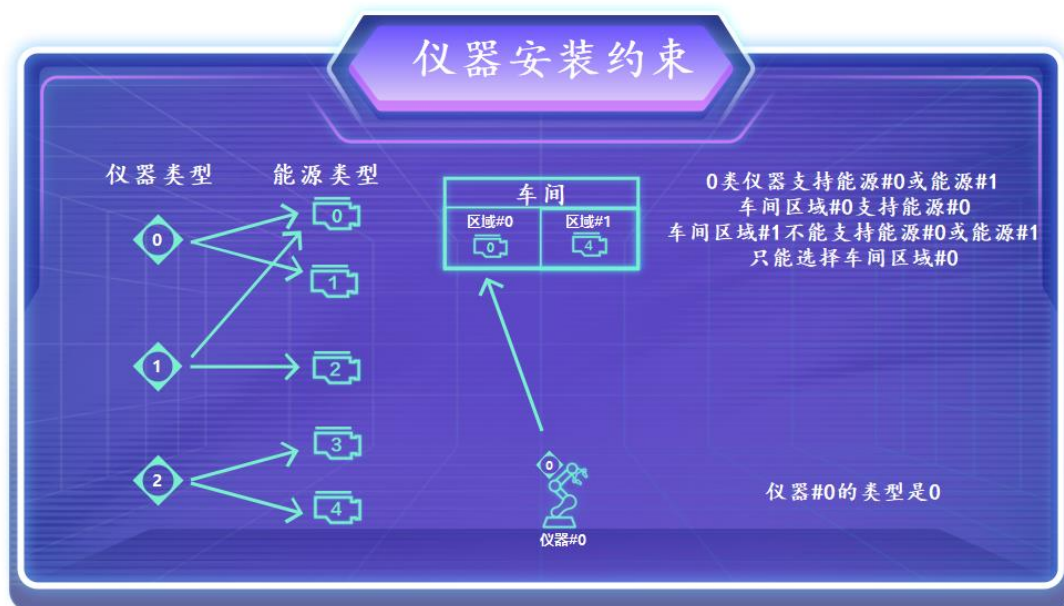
仪器安装约束

仪器类型　能源类型

0
1
2

0
1
2
3
4

车间
区域#0　区域#1
0　4

0类仪器支持能源#0或能源#1
车间区域#0支持能源#0
车间区域#1不能支持能源#0或能源#1
只能选择车间区域#0

0
仪器#0

仪器#0的类型是0